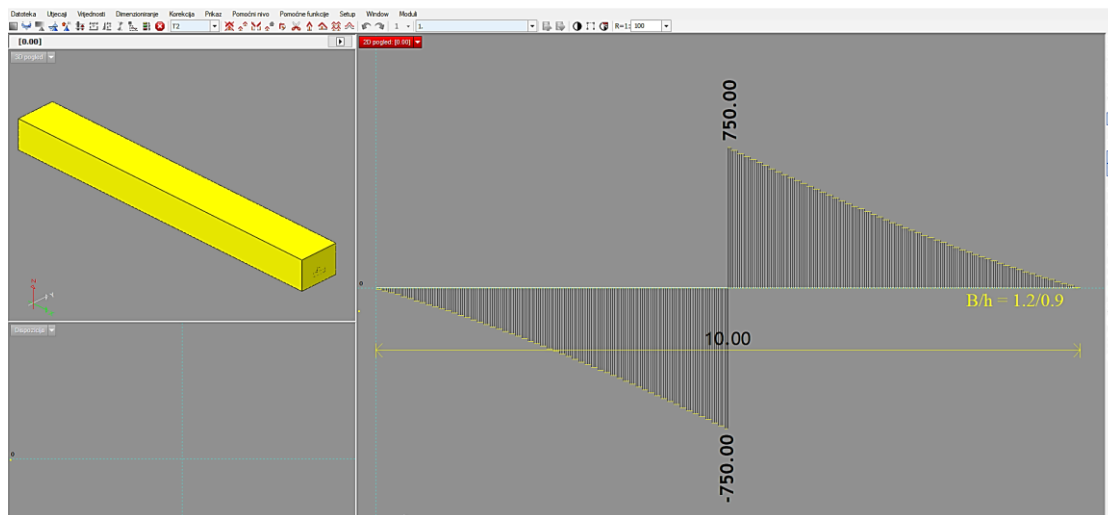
Datoteka Utjecaji Vrijednosti Dimenzioniranje Korekcija Prikaz Pomoćni nivo Pomoćne funkcije Setup Window Moduli

T2

1 1.

R=1: 100

[0.00]

3D pogled

Dispozicija

2D pogled: [0.00]

750.00

0

B/h = 1.2/0.9

10.00

-750.00

0